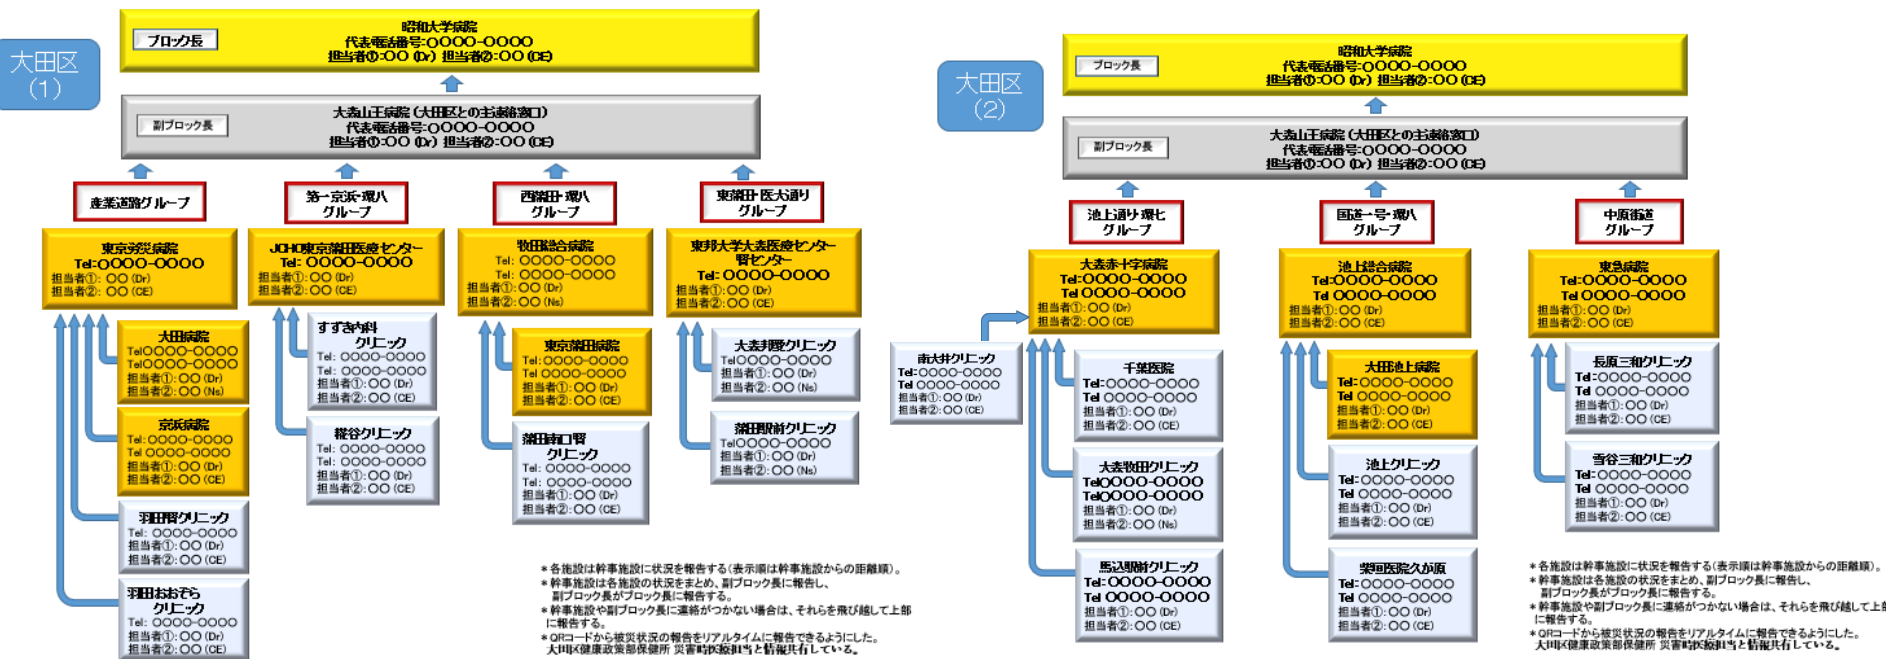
大田区
（1）

ブロック長
昭和大学病院
代表電話番号：〇〇〇〇-〇〇〇〇
担当者①：〇〇（Dr）担当者②：〇〇（CE）

副ブロック長
大森山王病院（大田区との主連絡窓口）
代表電話番号：〇〇〇〇-〇〇〇〇
担当者①：〇〇（Dr）担当者②：〇〇（CE）

産業道路グループ

東京労災病院
Tel：〇〇〇〇-〇〇〇〇
担当者①：〇〇（Dr）
担当者②：〇〇（CE）

大田病院
Tel〇〇〇〇-〇〇〇〇
Tel〇〇〇〇-〇〇〇〇
担当者①：〇〇（Dr）
担当者②：〇〇（Ns）

京浜病院
Tel：〇〇〇〇-〇〇〇〇
Tel 〇〇〇〇-〇〇〇〇
担当者①：〇〇（Dr）
担当者②：〇〇（CE）

羽田腎クリニック
Tel：〇〇〇〇-〇〇〇〇
担当者①：〇〇（Dr）
担当者②：〇〇（CE）

羽田おおぞら クリニック
Tel：〇〇〇〇-〇〇〇〇
担当者①：〇〇（Dr）
担当者②：〇〇（CE）

第一京浜・環八 グループ

JCHO東京蒲田医療センター
Tel：〇〇〇〇-〇〇〇〇
担当者①：〇〇（Dr）
担当者②：〇〇（CE）

すずき内科 クリニック
Tel：〇〇〇〇-〇〇〇〇
Tel：〇〇〇〇-〇〇〇〇
担当者①：〇〇（Dr）
担当者②：〇〇（CE）

糀谷クリニック
Tel：〇〇〇〇-〇〇〇〇
Tel：〇〇〇〇-〇〇〇〇
担当者①：〇〇（Dr）
担当者②：〇〇（CE）

西蒲田・環八 グループ

牧田総合病院
Tel：〇〇〇〇-〇〇〇〇
Tel：〇〇〇〇-〇〇〇〇
担当者①：〇〇（Dr）
担当者②：〇〇（Ns）

東京蒲田病院
Tel：〇〇〇〇-〇〇〇〇
Tel 〇〇〇〇-〇〇〇〇
担当者①：〇〇（Dr）
担当者②：〇〇（CE）

蒲田西口腎 クリニック
Tel：〇〇〇〇-〇〇〇〇
Tel：〇〇〇〇-〇〇〇〇
担当者①：〇〇（Dr）
担当者②：〇〇（CE）

東蒲田・医大通り グループ

東邦大学大森医療センター 腎センター
Tel：〇〇〇〇-〇〇〇〇
担当者①：〇〇（Dr）
担当者②：〇〇（CE）

大森腎クリニック
Tel〇〇〇〇-〇〇〇〇
担当者①：〇〇（Dr）
担当者②：〇〇（Ns）

蒲田駅前クリニック
Tel〇〇〇〇-〇〇〇〇
担当者①：〇〇（Dr）
担当者②：〇〇（Ns）

＊各施設は幹事施設に状況を報告する（表示順は幹事施設からの距離順）。
＊幹事施設は各施設の状況をまとめ、副ブロック長に報告し、副ブロック長がブロック長に報告する。
＊幹事施設や副ブロック長に連絡がつかない場合は、それらを飛び越して上部に報告する。
＊QRコードから被災状況の報告をリアルタイムに報告できるようにした。大田区健康政策部保健所 災害時医療担当と情報共有している。

大田区
（2）

ブロック長
昭和大学病院
代表電話番号：〇〇〇〇-〇〇〇〇
担当者①：〇〇（Dr）担当者②：〇〇（CE）

副ブロック長
大森山王病院（大田区との主連絡窓口）
代表電話番号：〇〇〇〇-〇〇〇〇
担当者①：〇〇（Dr）担当者②：〇〇（CE）

池上通り・環七 グループ

大森赤十字病院
Tel：〇〇〇〇-〇〇〇〇
Tel 〇〇〇〇-〇〇〇〇
担当者①：〇〇（Dr）
担当者②：〇〇（CE）

南大井クリニック
Tel：〇〇〇〇-〇〇〇〇
Tel 〇〇〇〇-〇〇〇〇
担当者①：〇〇（Dr）
担当者②：〇〇（CE）

千葉医院
Tel：〇〇〇〇-〇〇〇〇
Tel 〇〇〇〇-〇〇〇〇
担当者①：〇〇（Dr）
担当者②：〇〇（CE）

大森牧田クリニック
Tel〇〇〇〇-〇〇〇〇
Tel〇〇〇〇-〇〇〇〇
担当者①：〇〇（Dr）
担当者②：〇〇（Ns）

馬込駅前クリニック
Tel：〇〇〇〇-〇〇〇〇
Tel 〇〇〇〇-〇〇〇〇
担当者①：〇〇（Dr）
担当者②：〇〇（CE）

国道一号・環八 グループ

池上総合病院
Tel：〇〇〇〇-〇〇〇〇
Tel 〇〇〇〇-〇〇〇〇
担当者①：〇〇（Dr）
担当者②：〇〇（CE）

大田池上病院
Tel：〇〇〇〇-〇〇〇〇
Tel 〇〇〇〇-〇〇〇〇
担当者①：〇〇（Dr）
担当者②：〇〇（CE）

池上クリニック
Tel：〇〇〇〇-〇〇〇〇
Tel 〇〇〇〇-〇〇〇〇
担当者①：〇〇（Dr）
担当者②：〇〇（CE）

柴垣医院久が原
Tel：〇〇〇〇-〇〇〇〇
Tel 〇〇〇〇-〇〇〇〇
担当者①：〇〇（Dr）
担当者②：〇〇（CE）

中原街道 グループ

東急病院
Tel：〇〇〇〇-〇〇〇〇
Tel 〇〇〇〇-〇〇〇〇
担当者①：〇〇（Dr）
担当者②：〇〇（CE）

長原三和クリニック
Tel：〇〇〇〇-〇〇〇〇
Tel 〇〇〇〇-〇〇〇〇
担当者①：〇〇（Dr）
担当者②：〇〇（CE）

雪谷三和クリニック
Tel：〇〇〇〇-〇〇〇〇
Tel 〇〇〇〇-〇〇〇〇
担当者①：〇〇（Dr）
担当者②：〇〇（CE）

＊各施設は幹事施設に状況を報告する（表示順は幹事施設からの距離順）。
＊幹事施設は各施設の状況をまとめ、副ブロック長に報告し、副ブロック長がブロック長に報告する。
＊幹事施設や副ブロック長に連絡がつかない場合は、それらを飛び越して上部に報告する。
＊QRコードから被災状況の報告をリアルタイムに報告できるようにした。大田区健康政策部保健所 災害時医療担当と情報共有している。